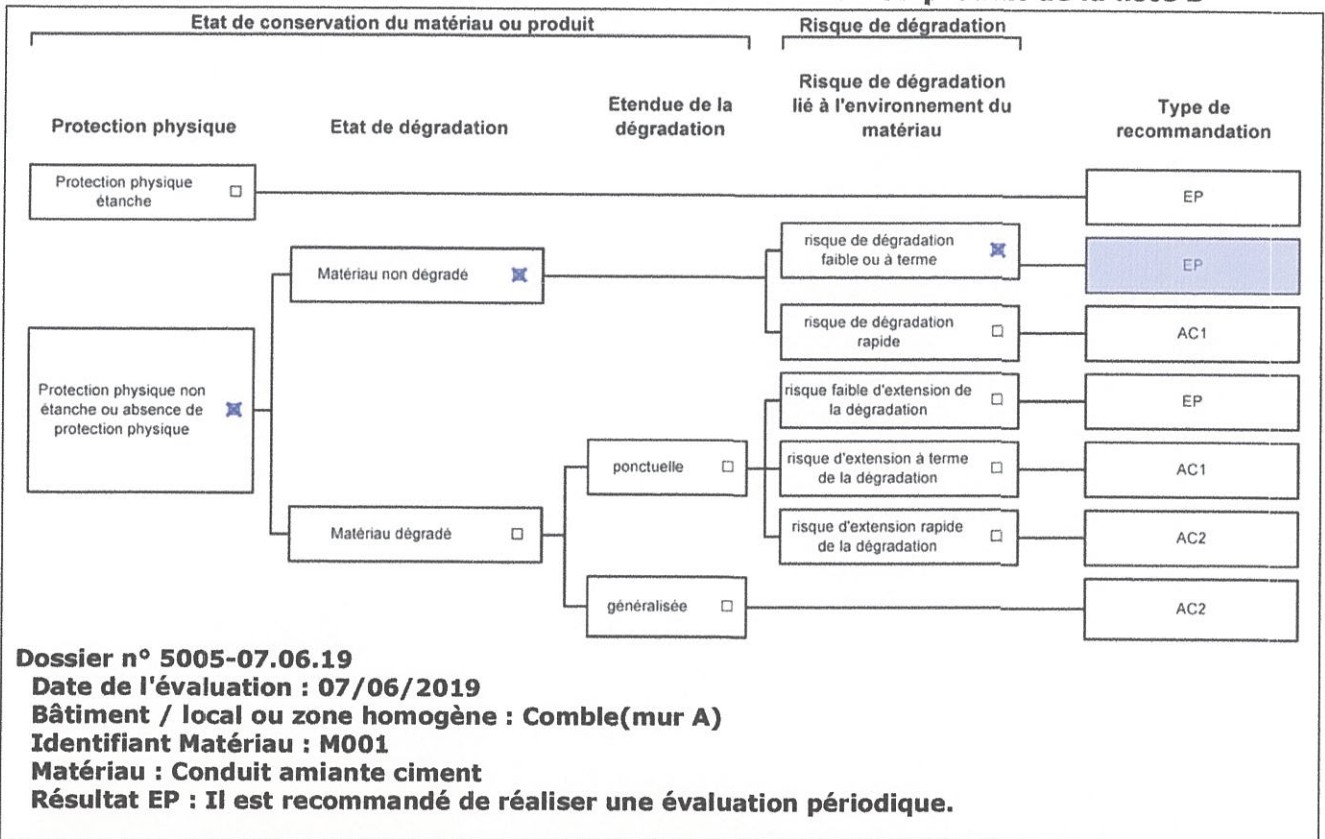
Etat de conservation du matériau ou produit

Risque de dégradation

Protection physique

Etat de dégradation

Etendue de la dégradation

Risque de dégradation lié à l'environnement du matériau

Type de recommandation

Protection physique étanche □

EP

Matériau non dégradé ☒

risque de dégradation faible ou à terme ☒

EP

risque de dégradation rapide □

AC1

Protection physique non étanche ou absence de protection physique ☒

risque faible d'extension de la dégradation □

EP

ponctuelle □

risque d'extension à terme de la dégradation □

AC1

Matériau dégradé □

risque d'extension rapide de la dégradation □

AC2

généralisée □

AC2

Dossier n° 5005-07.06.19
Date de l'évaluation : 07/06/2019
Bâtiment / local ou zone homogène : Comble(mur A)
Identifiant Matériau : M001
Matériau : Conduit amiante ciment
Résultat EP : Il est recommandé de réaliser une évaluation périodique.